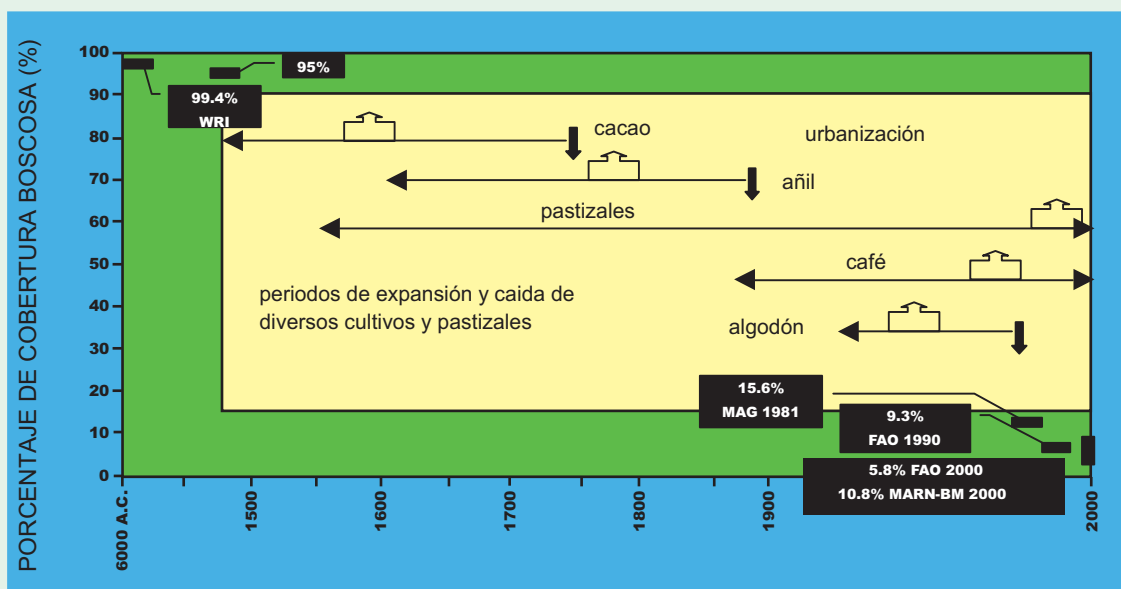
PORCENTAJE DE COBERTURA BOSCOSA (%)

100
90
80
70
60
50
40
30
20
10
0

95%

99.4%
WRI

cacao

urbanización

añil

pastizales

café

periodos de expansión y caida de diversos cultivos y pastizales

algodón

15.6%
MAG 1981

9.3%
FAO 1990

5.8% FAO 2000
10.8% MARN-BM 2000

6000 A.C.
1500
1600
1700
1800
1900
2000